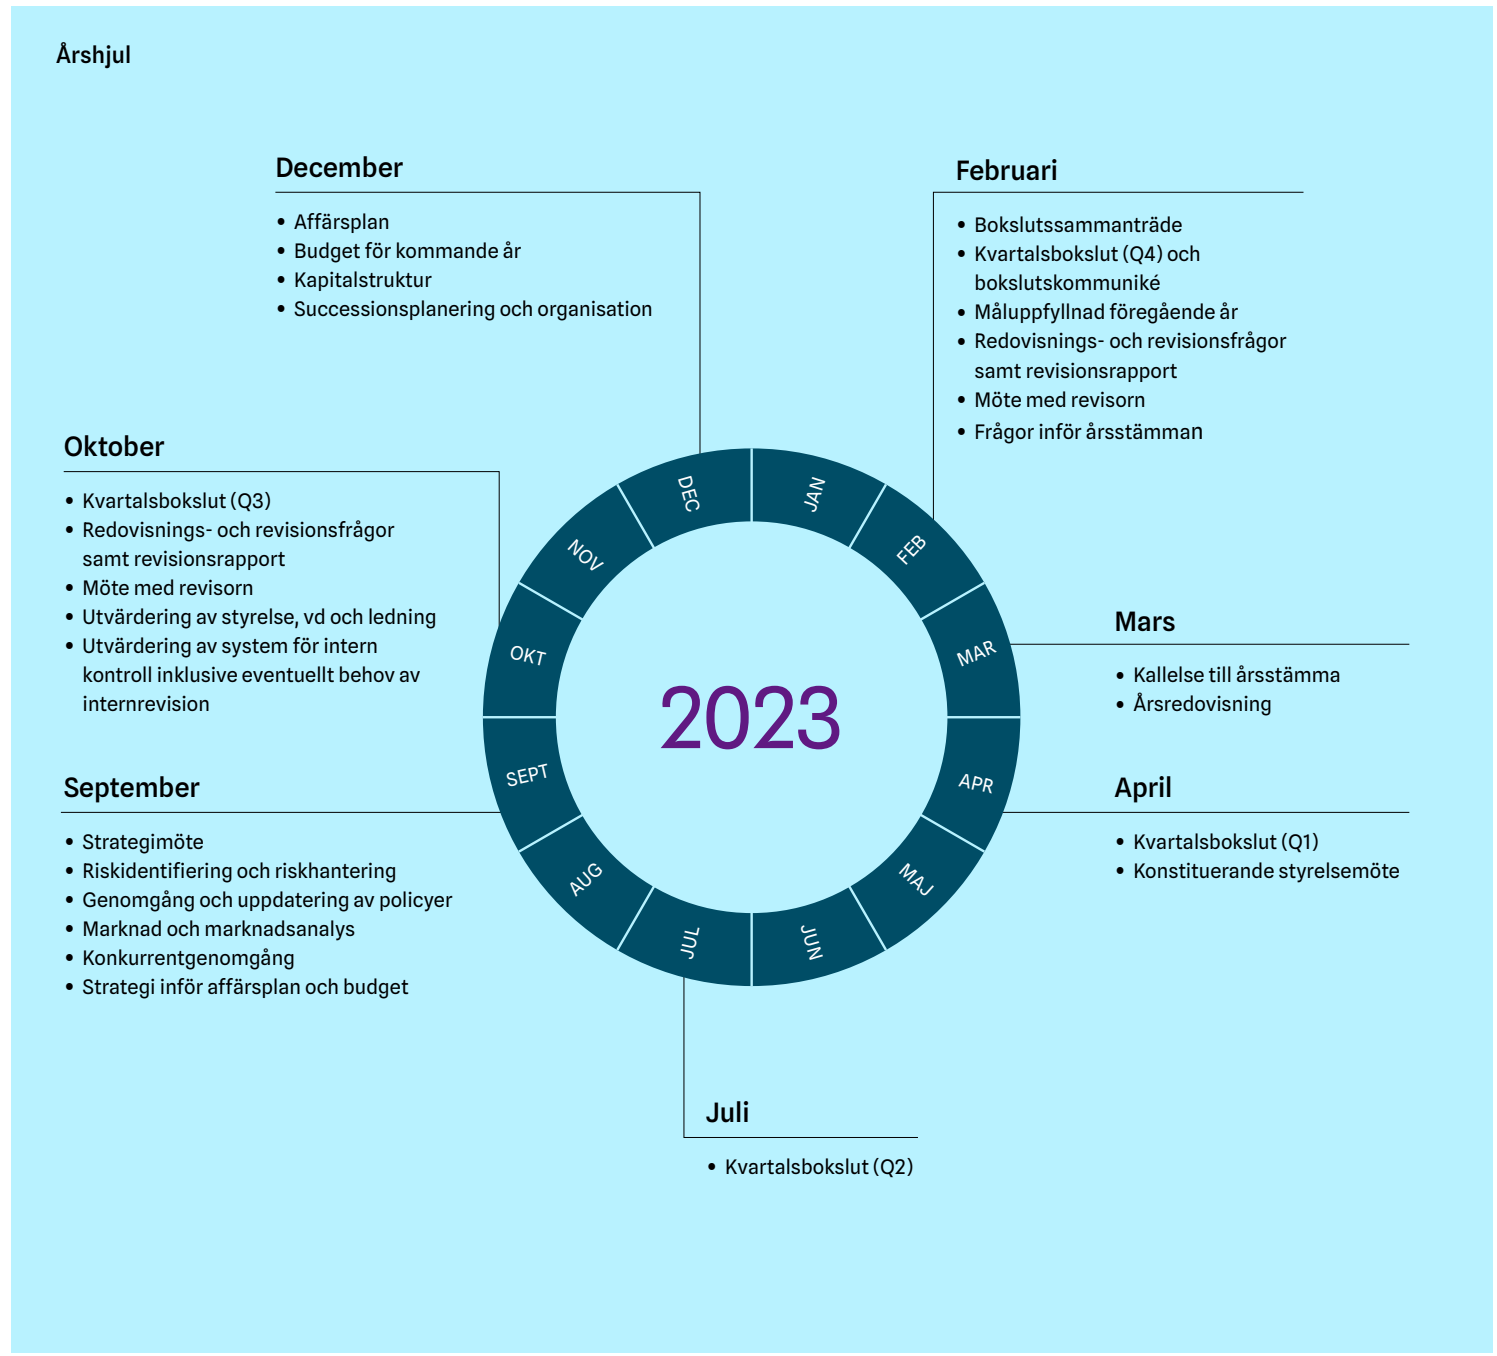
Årshjul

December

- Affärsplan
- Budget för kommande år
- Kapitalstruktur
- Successionsplanering och organisation

Februari

- Bokslutssammanträde
- Kvartalsbokslut (Q4) och bokslutskommuniké
- Måluppfyllnad föregående år
- Redovisnings- och revisionsfrågor samt revisionsrapport
- Möte med revisorn
- Frågor inför årsstämman

Oktober

- Kvartalsbokslut (Q3)
- Redovisnings- och revisionsfrågor samt revisionsrapport
- Möte med revisorn
- Utvärdering av styrelse, vd och ledning
- Utvärdering av system för intern kontroll inklusive eventuellt behov av internrevision

DEC JAN FEB MAR APR MAJ JUN JUL AUG SEPT OKT NOV

2023

Mars

- Kallelse till årsstämma
- Årsredovisning

April

- Kvartalsbokslut (Q1)
- Konstituerande styrelsemöte

September

- Strategimöte
- Riskidentifiering och riskhantering
- Genomgång och uppdatering av policyer
- Marknad och marknadsanalys
- Konkurrentgenomgång
- Strategi inför affärsplan och budget

Juli

- Kvartalsbokslut (Q2)